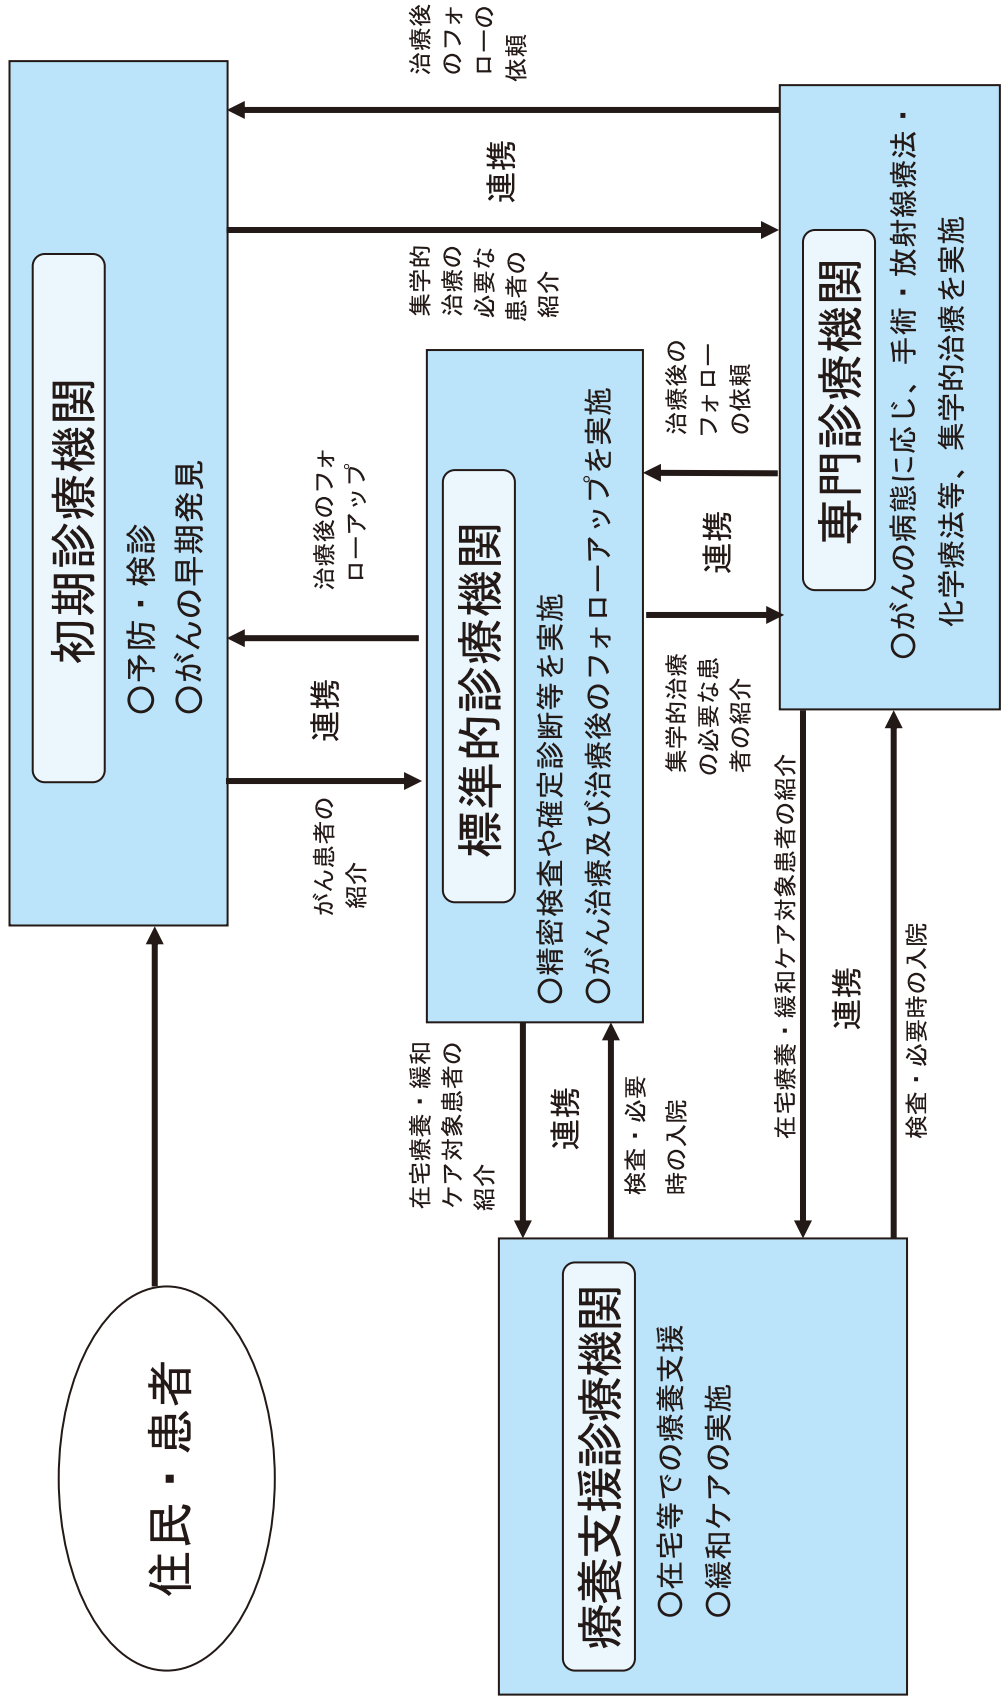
初期診療機関
○予防・検診
○がんの早期発見

治療後のフォローの依頼

連携

集学的治療の必要な患者の紹介

専門診療機関
○がんの病態に応じ、手術・放射線療法・化学療法等、集学的治療を実施

治療後のフォローアップ

連携

がん患者の紹介

標準的診療機関
○精密検査や確定診断等を実施
○がん治療及び治療後のフォローアップを実施

治療後のフォローの依頼

連携

集学的治療の必要な患者の紹介

在宅療養・緩和ケア対象患者の紹介

連携

検査・必要時の入院

在宅療養・緩和ケア対象患者の紹介

連携

検査・必要時の入院

住民・患者

療養支援診療機関
○在宅等での療養支援
○緩和ケアの実施